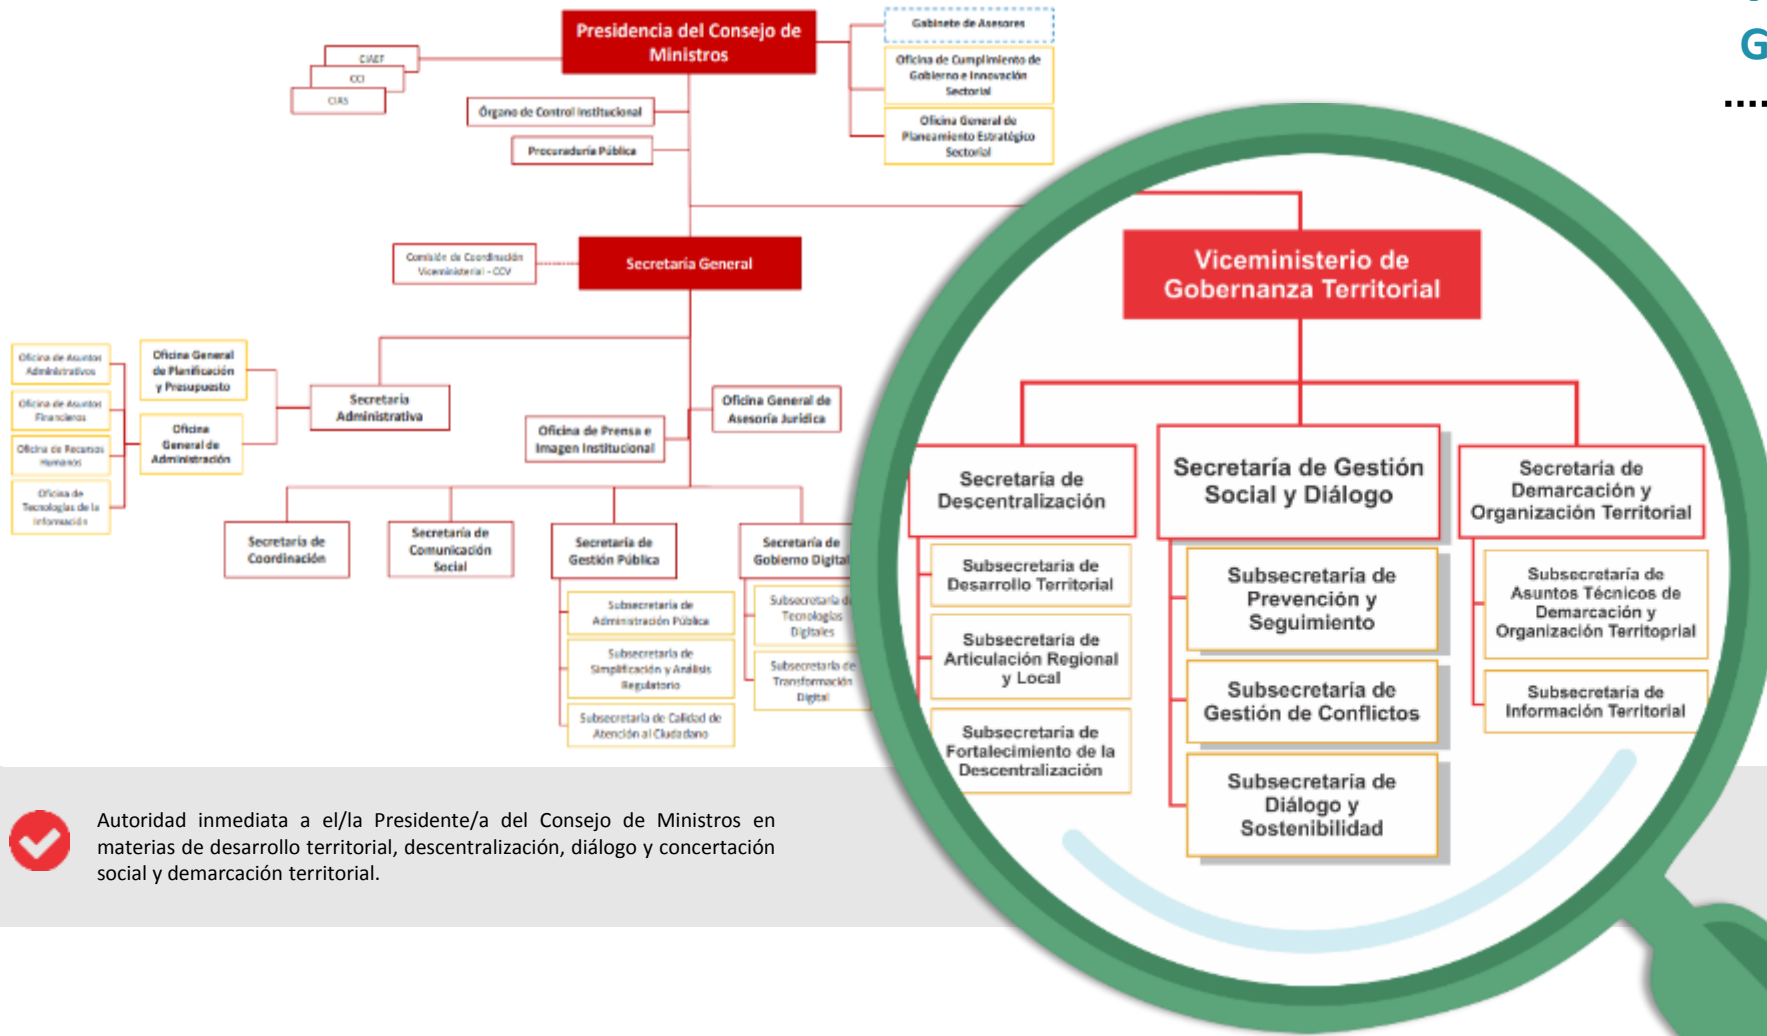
G

Presidencia del Consejo de Ministros

CIAEF

CCI

CIAS

Órgano de Control Institucional

Procuraduría Pública

Gabinete de Asesores

Oficina de Cumplimiento de Gobierno e Innovación Sectorial

Oficina General de Planeamiento Estratégico Sectorial

Comisión de Coordinación Viceministerial - CCV

Secretaría General

Oficina de Asuntos Administrativos

Oficina de Asuntos Financieros

Oficina de Recursos Humanos

Oficina de Tecnologías de la Información

Oficina General de Planificación y Presupuesto

Oficina General de Administración

Secretaría Administrativa

Oficina de Prensa e Imagen Institucional

Oficina General de Asesoría Jurídica

Secretaría de Coordinación

Secretaría de Comunicación Social

Secretaría de Gestión Pública

Subsecretaría de Administración Pública

Subsecretaría de Simplificación y Análisis Regulatorio

Subsecretaría de Calidad de Atención al Ciudadano

Secretaría de Gobierno Digital

Subsecretaría de Tecnologías Digitales

Subsecretaría de Transformación Digital

Viceministerio de Gobernanza Territorial

Secretaría de Descentralización

Subsecretaría de Desarrollo Territorial

Subsecretaría de Articulación Regional y Local

Subsecretaría de Fortalecimiento de la Descentralización

Secretaría de Gestión Social y Diálogo

Subsecretaría de Prevención y Seguimiento

Subsecretaría de Gestión de Conflictos

Subsecretaría de Diálogo y Sostenibilidad

Secretaría de Demarcación y Organización Territorial

Subsecretaría de Asuntos Técnicos de Demarcación y Organización Territoprial

Subsecretaría de Información Territorial

Autoridad inmediata a el/la Presidente/a del Consejo de Ministros en materias de desarrollo territorial, descentralización, diálogo y concertación social y demarcación territorial.